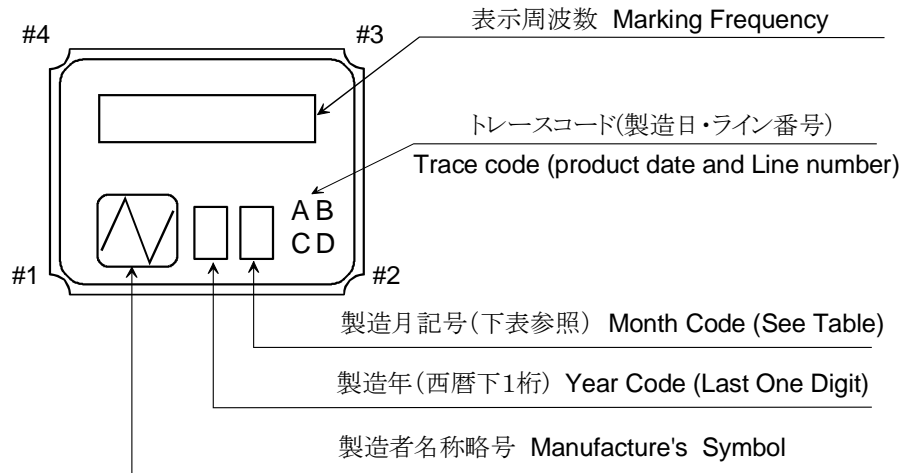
#4

#3

表示周波数 Marking Frequency

トレースコード(製造日・ライン番号)

Trace code (product date and Line number)

A B
C D

#1

#2

製造月記号(下表参照) Month Code (See Table)

製造年(西暦下1桁) Year Code (Last One Digit)

製造者名称略号 Manufacture's Symbol